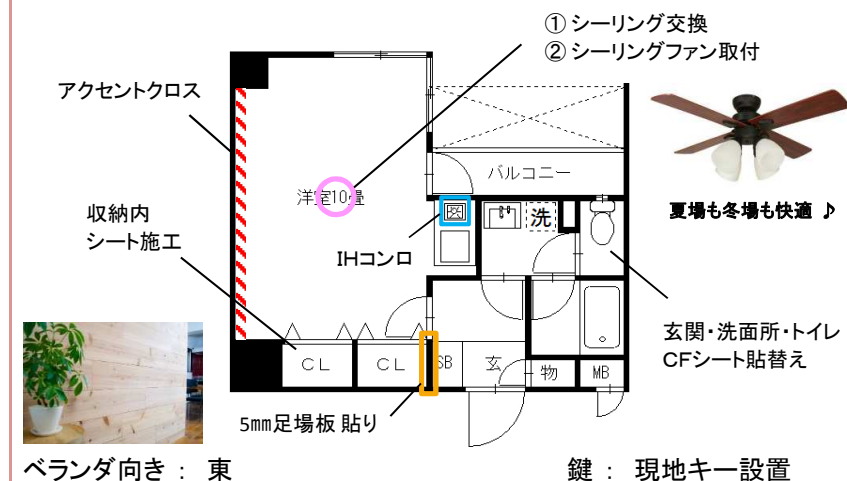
① シーリング交換
② シーリングファン取付

アクセントクロス

バルコニー

洋室10畳

夏場も冬場も快適 ♪

収納内
シート施工

洗

IHコンロ

玄関･洗面所･トイレ
CFシート貼替え

CL

CL

SB

玄

物

MB

5㎜足場板 貼り

ベランダ向き： 東

鍵： 現地キー設置